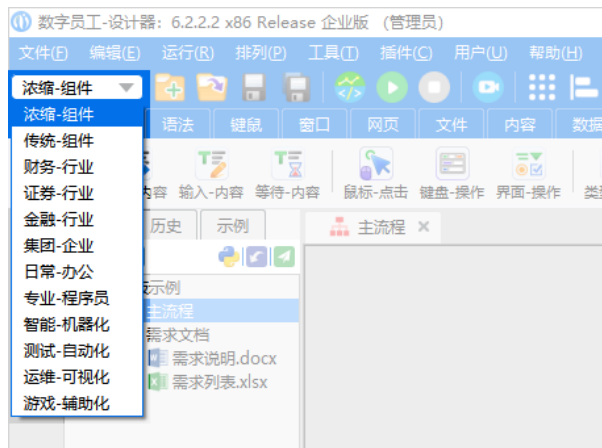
数字员工-设计器：6.2.2.2 x86 Release 企业版（管理员）

文件(F) 编辑(E) 运行(R) 排列(P) 工具(T) 插件(C) 用户(U) 帮助(H)

浓缩-组件

浓缩-组件
传统-组件
财务-行业
证券-行业
金融-行业
集团-企业
日常-办公
专业-程序员
智能-机器化
测试-自动化
运维-可视化
游戏-辅助化

语法 键鼠 窗口 网页 文件 内容 数据

内容 输入-内容 等待-内容 鼠标-点击 键盘-操作 界面-操作 类

历史 示例

主流程

示例
主流程
需求文档
需求说明.docx
需求列表.xlsx